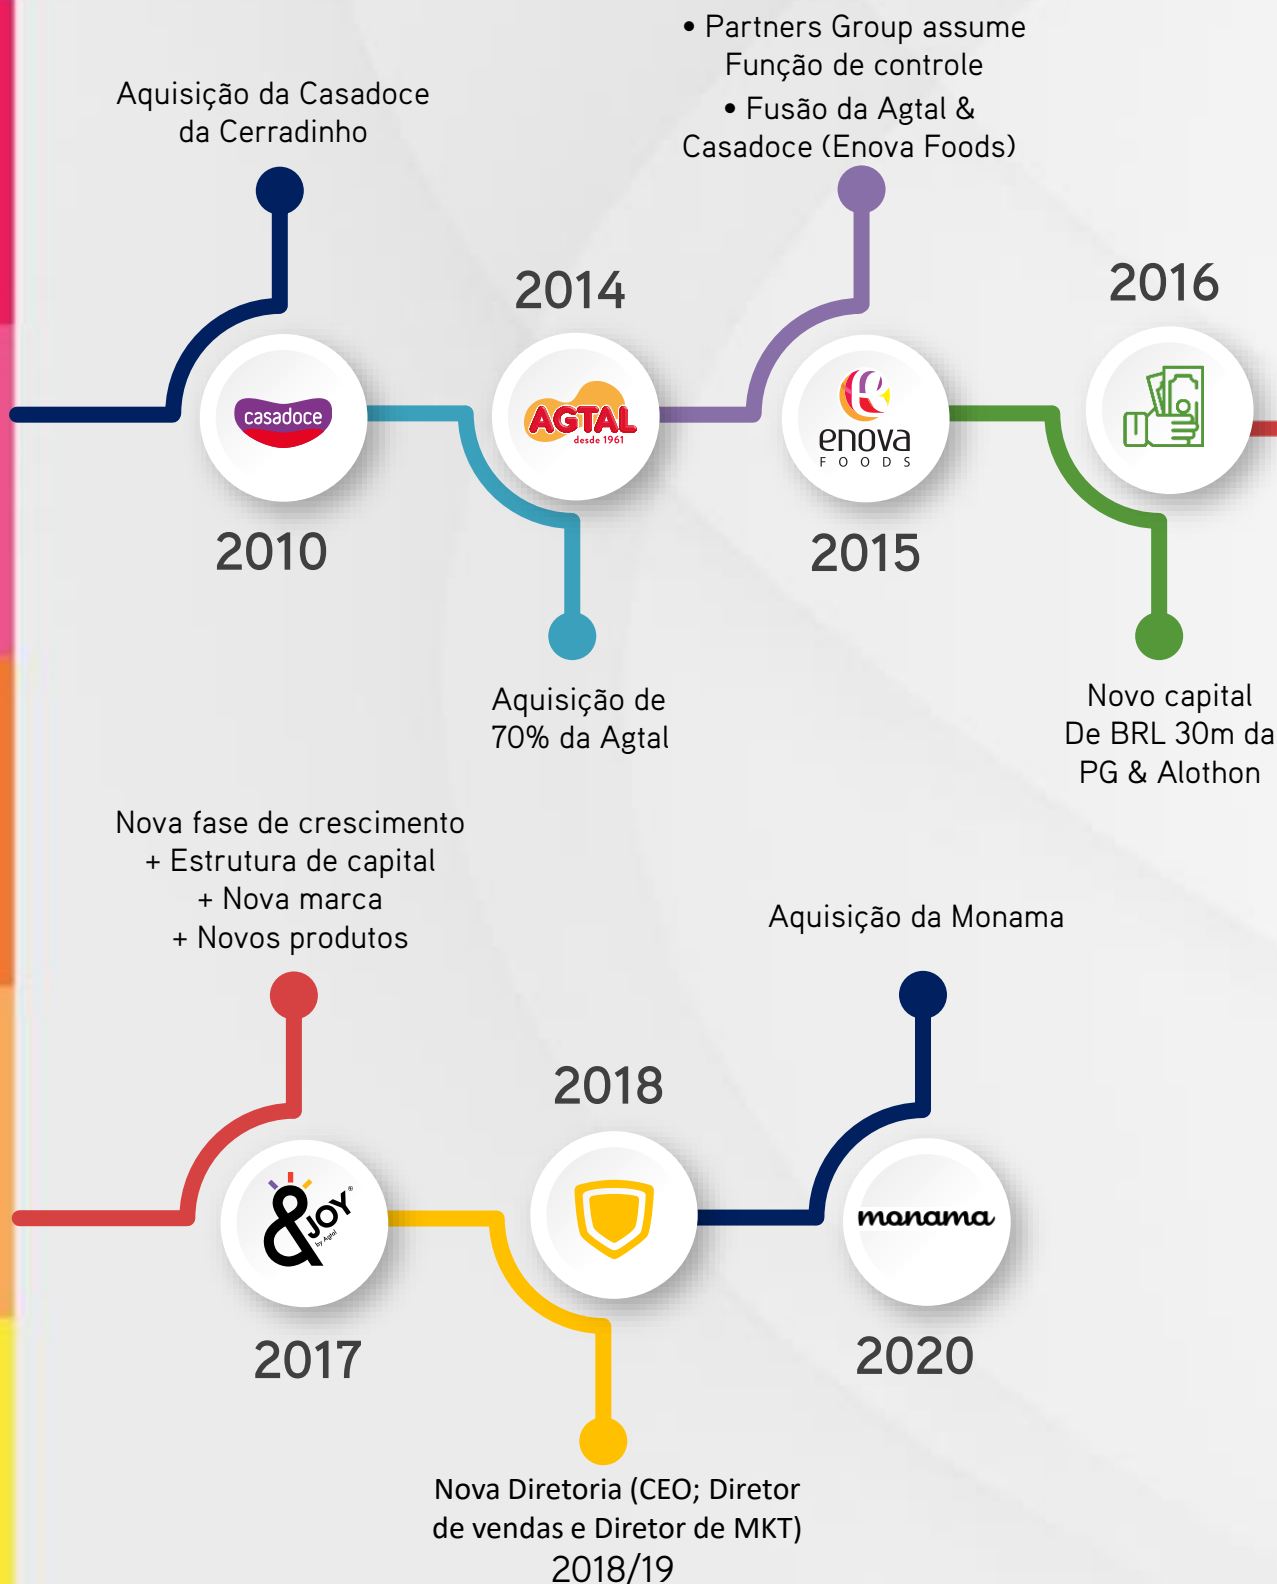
• Partners Group assume Função de controle

• Fusão da Agtal & Casadoce (Enova Foods)

Aquisição da Casadoce da Cerradinho

2014

2016

casadoce

AGTAL desde 1961

enova FOODS

2010

2015

Aquisição de 70% da Agtal

Novo capital De BRL 30m da PG & Alothon

Nova fase de crescimento + Estrutura de capital + Nova marca + Novos produtos

Aquisição da Monama

2018

&JOY by Agtal

monama

2017

2020

Nova Diretoria (CEO; Diretor de vendas e Diretor de MKT) 2018/19